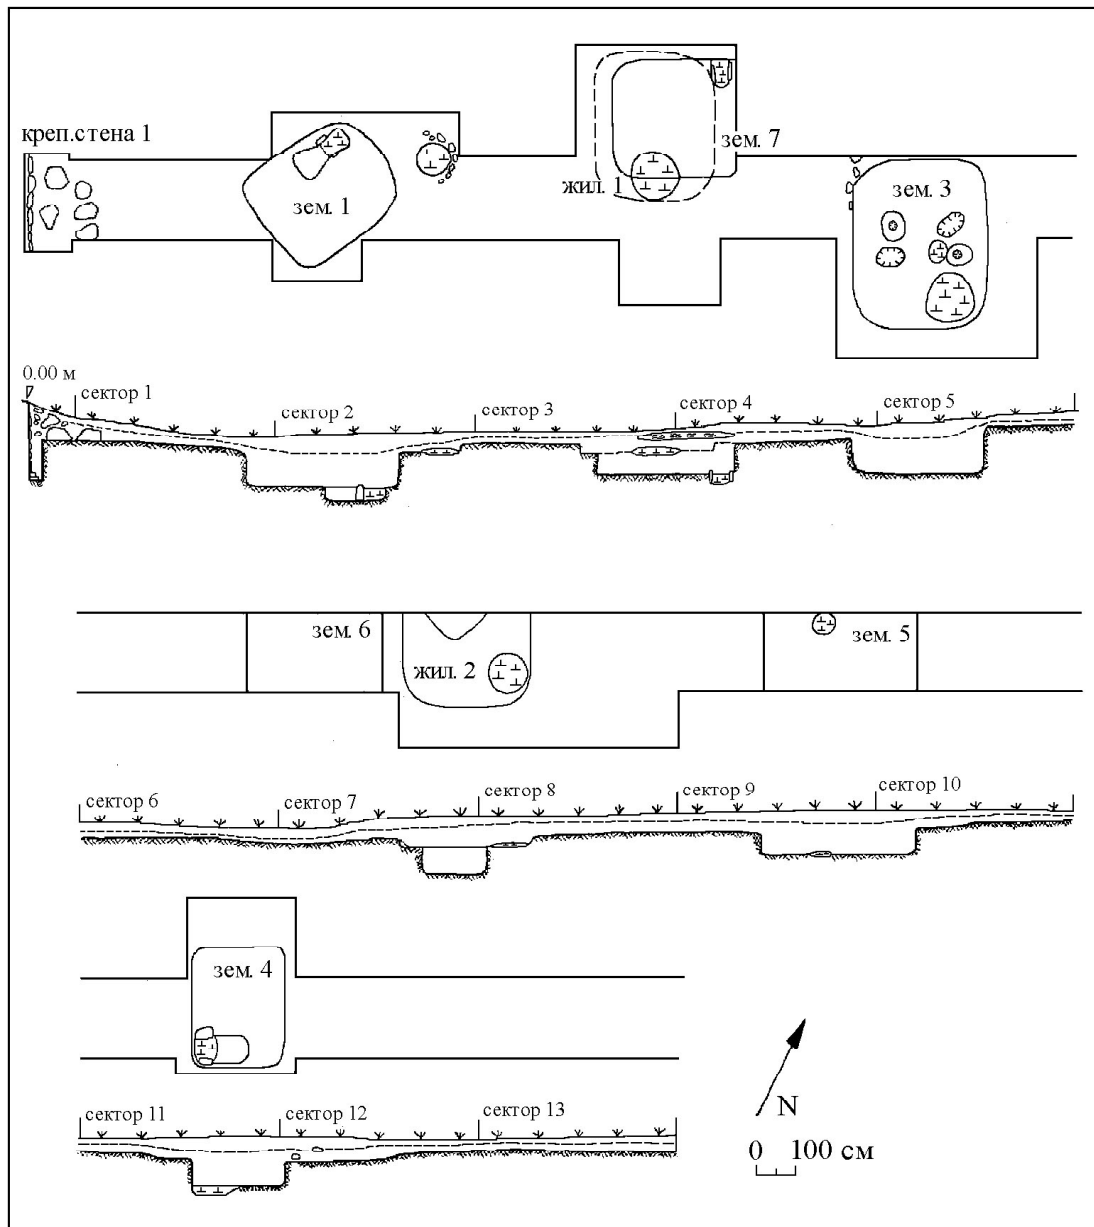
креп.стена 1

зем. 1

зем. 7

жил. 1

зем. 3

0.00 м

сектор 1

сектор 2

сектор 3

сектор 4

сектор 5

зем. 6

жил. 2

зем. 5

сектор 6

сектор 7

сектор 8

сектор 9

сектор 10

зем. 4

N

сектор 11

сектор 12

сектор 13

0 100 см